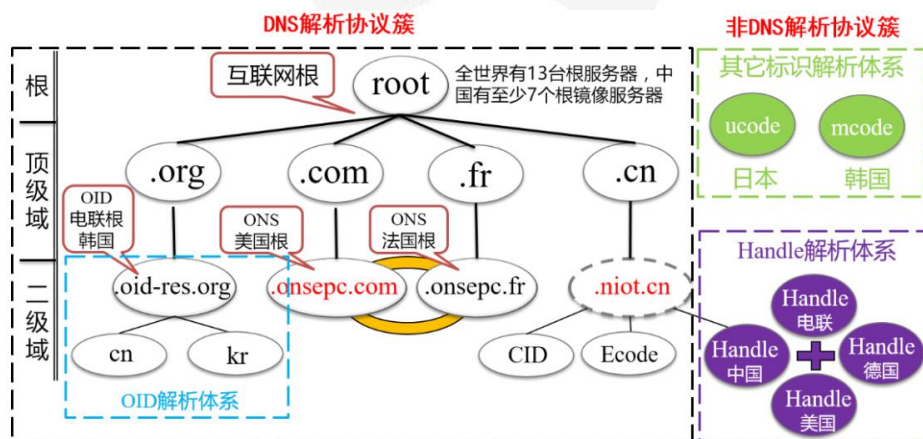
DNS解析协议簇

非DNS解析协议簇

根

顶级域

二级域

互联网根

root

全世界有13台根服务器，中国有至少7个根镜像服务器

.org

.com

.fr

.cn

OID
电联根
韩国

ONS
美国根

ONS
法国根

.oid-res.org

.onsepc.com

.onsepc.fr

.niot.cn

cn

kr

CID

Ecode

OID解析体系

其它标识解析体系

ucode

mcode

日本

韩国

Handle解析体系

Handle
电联

Handle
中国

Handle
德国

Handle
美国